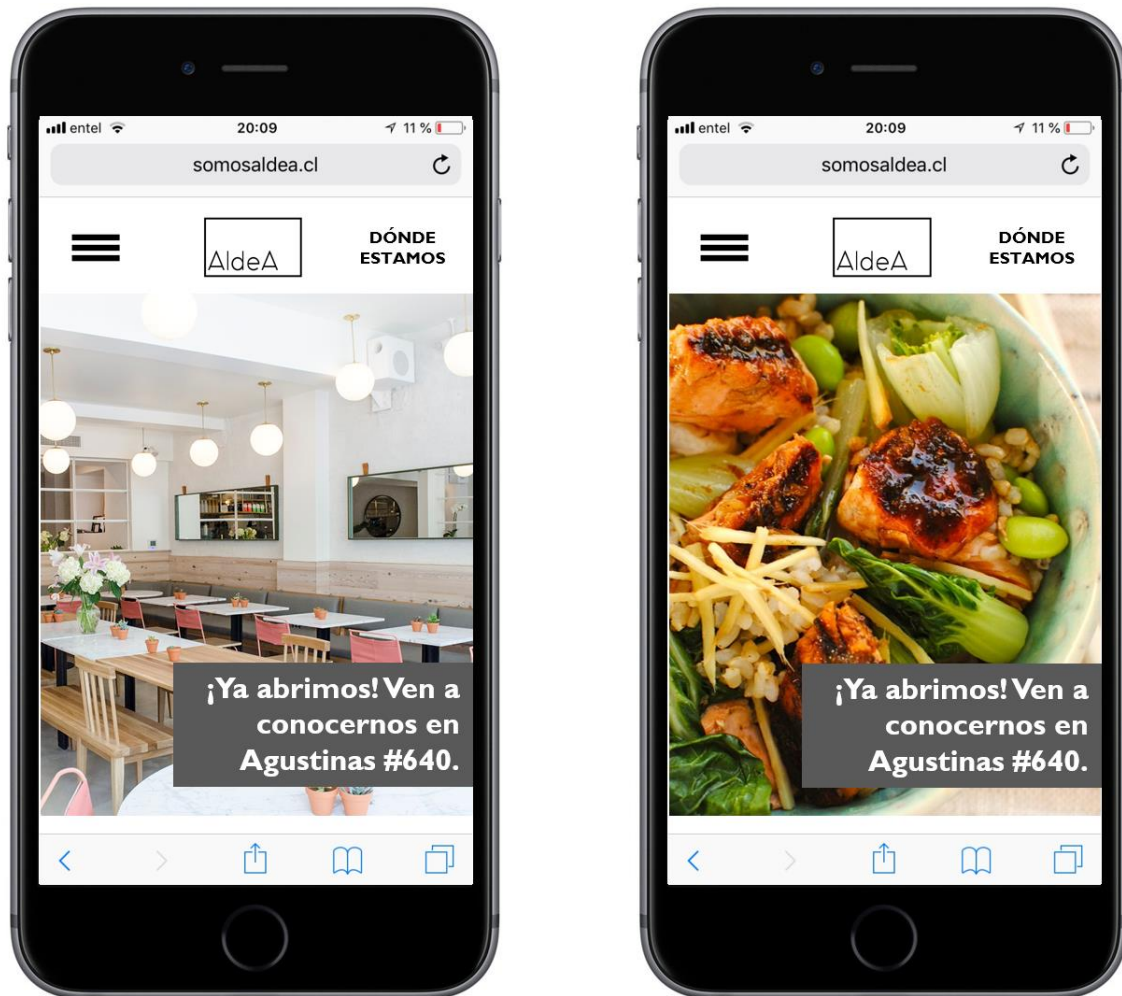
entel 20:09 11 %

somosaldea.cl

AldeA

DÓNDE ESTAMOS

¡Ya abrimos! Ven a conocernos en Agustinas #640.

entel 20:09 11 %

somosaldea.cl

AldeA

DÓNDE ESTAMOS

¡Ya abrimos! Ven a conocernos en Agustinas #640.